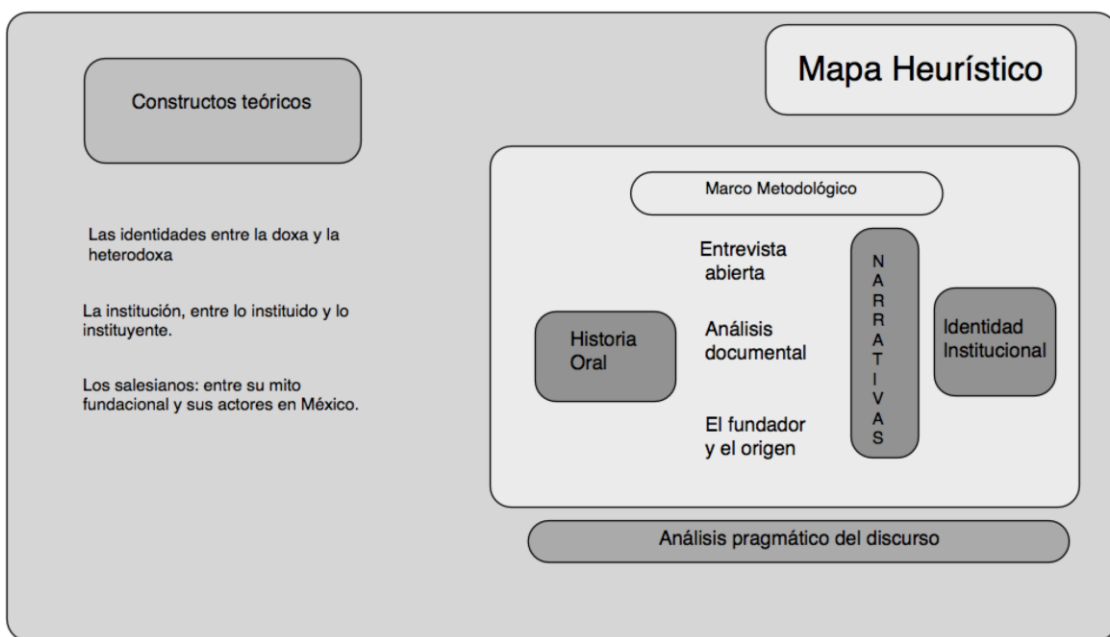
Mapa Heurístico

Constructos teóricos

Las identidades entre la doxa y la heterodoxa

La institución, entre lo instituido y lo instituyente.

Los salesianos: entre su mito fundacional y sus actores en México.

Marco Metodológico

Historia Oral

Entrevista abierta

Análisis documental

El fundador y el origen

N A R R A T I V A S

Identidad Institucional

Análisis pragmático del discurso